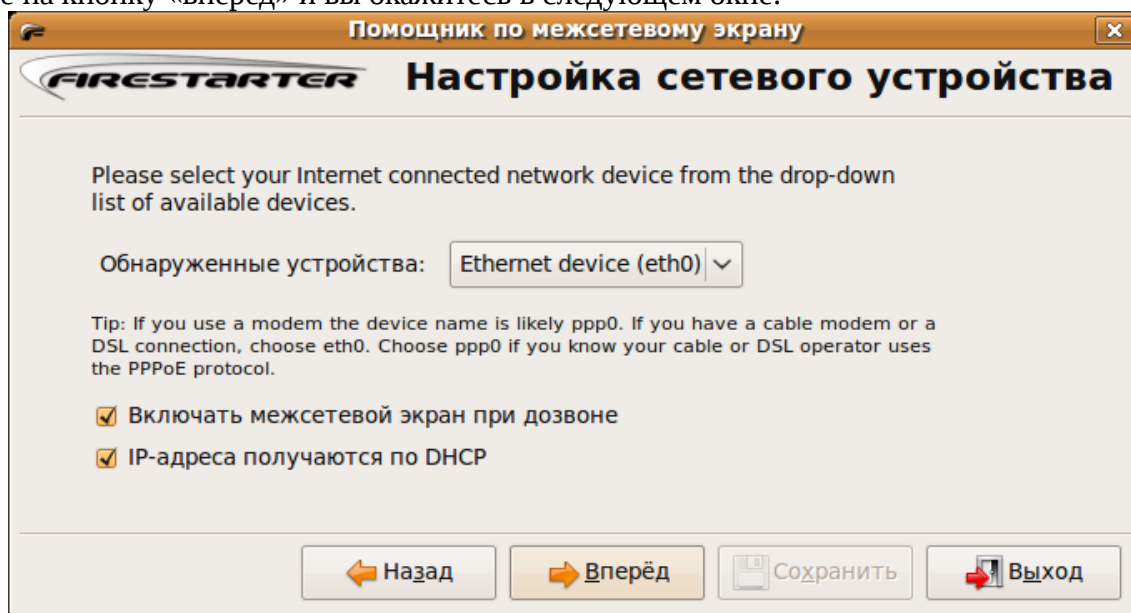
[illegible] на кнопку «Вперед» и вы окажитесь в следующем окне.

Помощник по межсетевому экрану

FIRESTARTER Настройка сетевого устройства

Please select your Internet connected network device from the drop-down list of available devices.

Обнаруженные устройства: Ethernet device (eth0)

Tip: If you use a modem the device name is likely ppp0. If you have a cable modem or a DSL connection, choose eth0. Choose ppp0 if you know your cable or DSL operator uses the PPPoE protocol.

Включать межсетевой экран при дозвоне

IP-адреса получаются по DHCP

Назад Вперёд Сохранить Выход